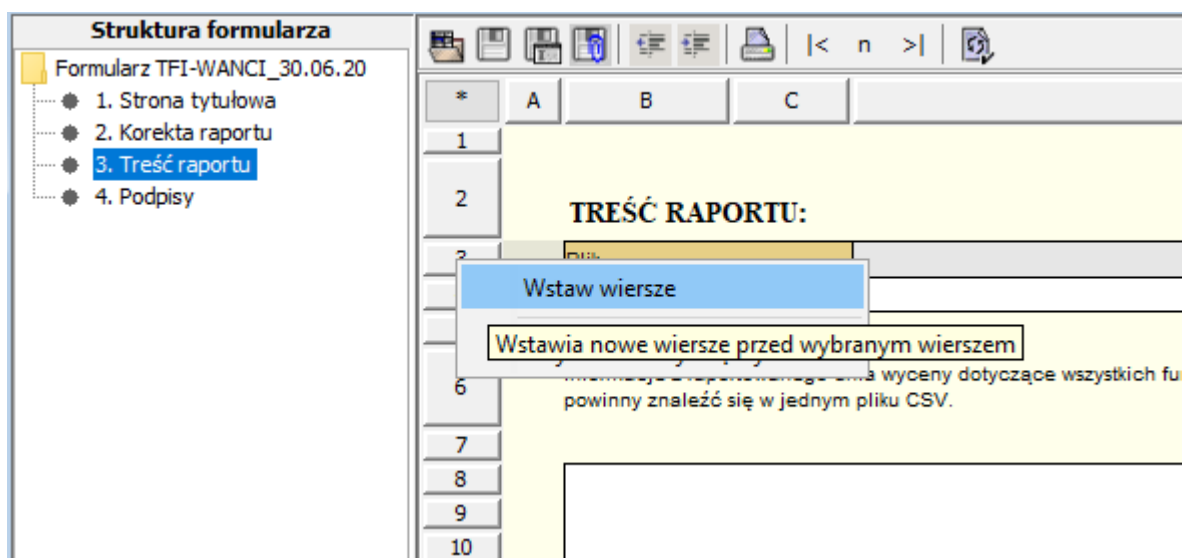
Struktura formularza

Formularz TFI-WANCI_30.06.20

1. Strona tytułowa

2. Korekta raportu

3. Treść raportu

4. Podpisy

|< n >|

| * | A | B | C |
|---|---|---|---|
| 1 | | | |
| 2 | | TREŚĆ RAPORTU: | |
| 3 | | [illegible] | |
| 6 | | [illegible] wyceny dotyczące wszystkich fu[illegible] powinny znaleźć się w jednym pliku CSV. | |
| 7 | | | |
| 8 | | | |
| 9 | | | |
| 10 | | | |

Wstaw wiersze

Wstawia nowe wiersze przed wybranym wierszem